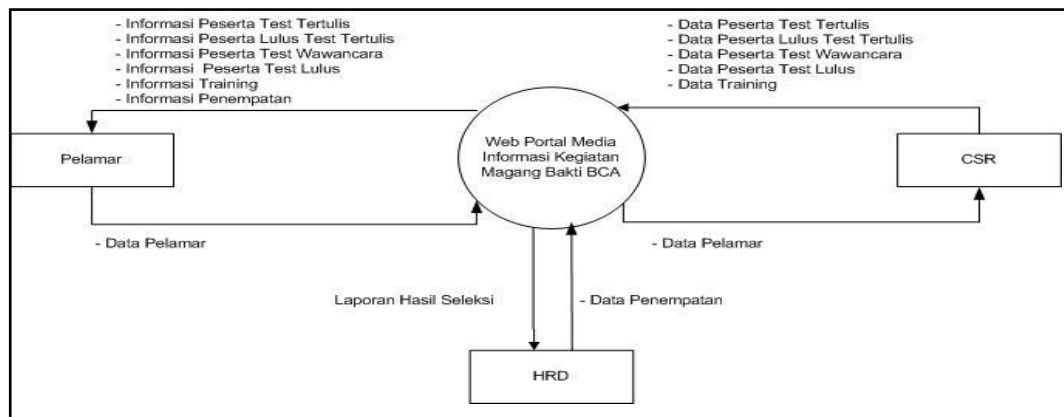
- Informasi Peserta Test Tertulis
- Informasi Peserta Lulus Test Tertulis
- Informasi Peserta Test Wawancara
- Informasi Peserta Test Lulus
- Informasi Training
- Informasi Penempatan

- Data Peserta Test Tertulis
- Data Peserta Lulus Test Tertulis
- Data Peserta Test Wawancara
- Data Peserta Test Lulus
- Data Training

Pelamar

Web Portal Media Informasi Kegiatan Magang Bakti BCA

CSR

- Data Pelamar

- Data Pelamar

Laporan Hasil Seleksi

- Data Penempatan

HRD